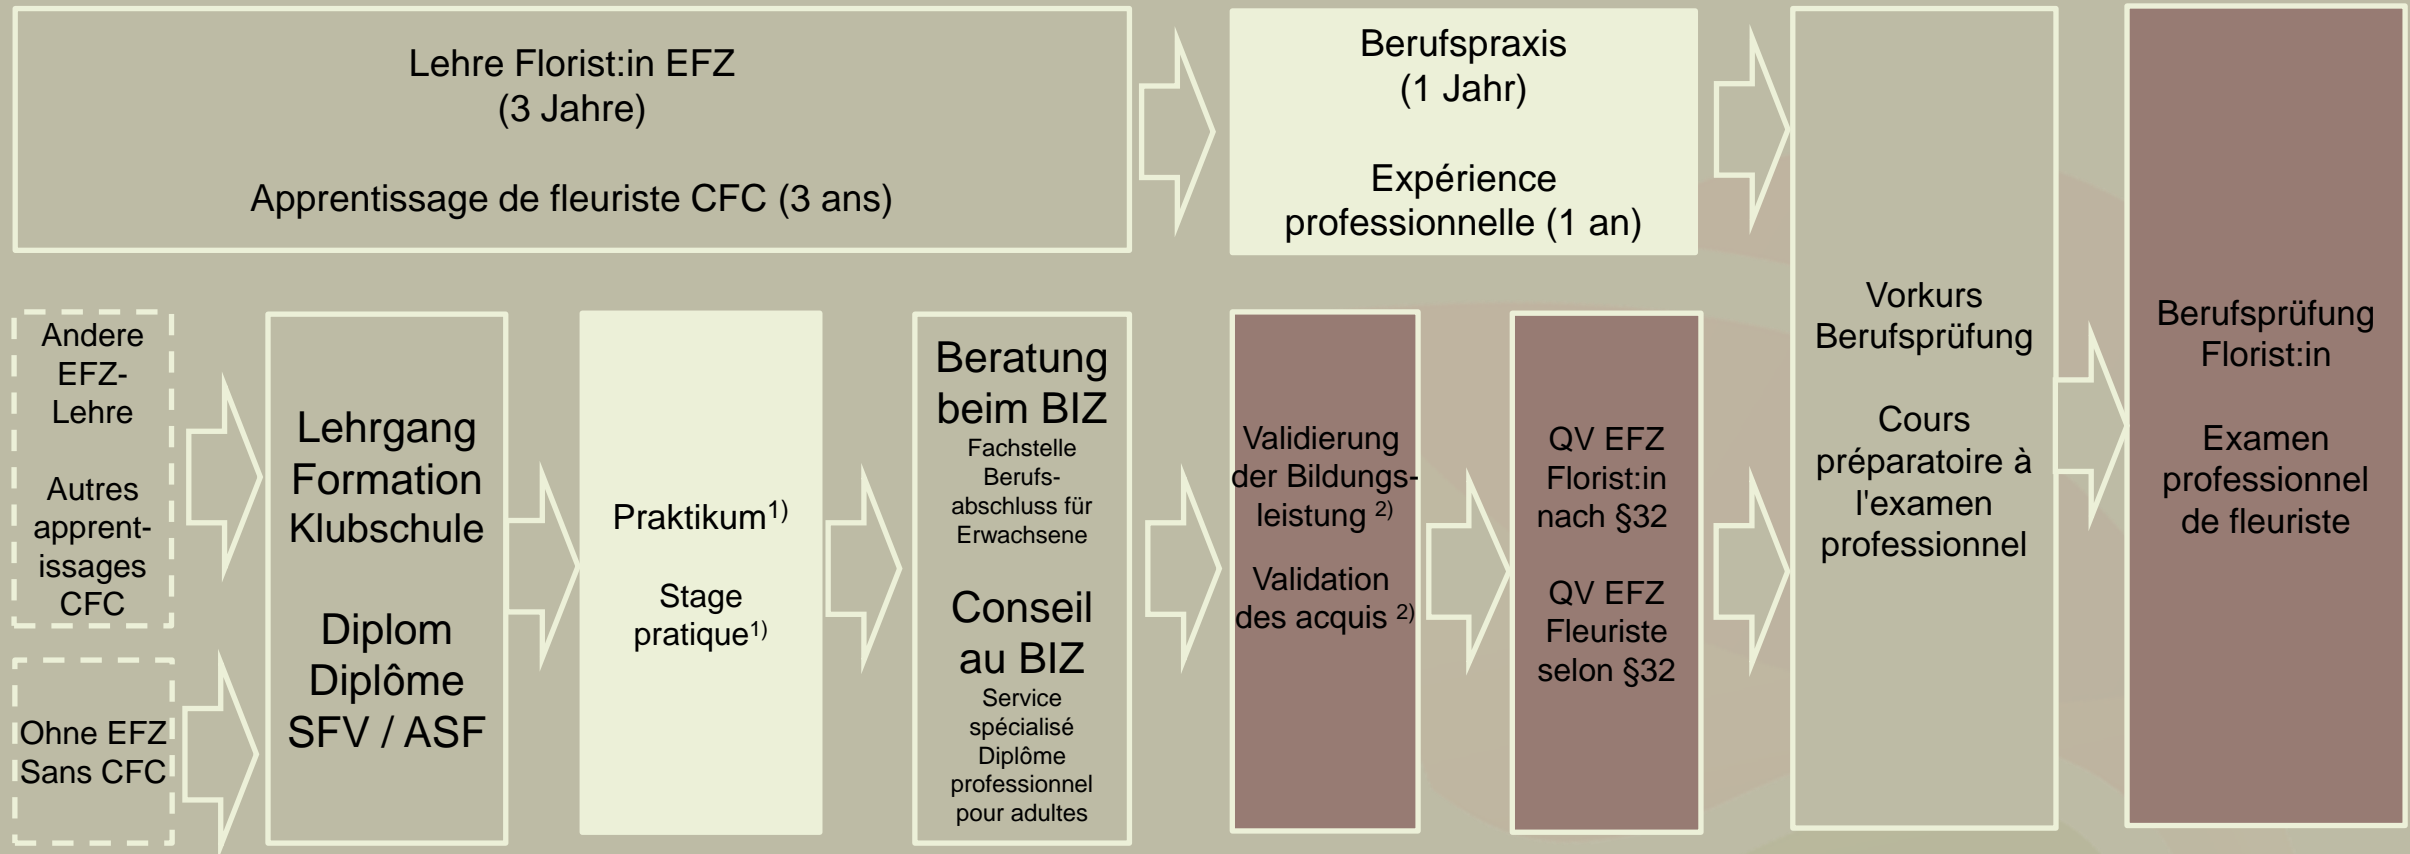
Lehre Florist:in EFZ
(3 Jahre)

Apprentissage de fleuriste CFC (3 ans)

Berufspraxis
(1 Jahr)

Expérience professionnelle (1 an)

Vorkurs Berufsprüfung

Cours préparatoire à l'examen professionnel

Berufsprüfung Florist:in

Examen professionnel de fleuriste

Andere EFZ-Lehre

Autres apprentissages CFC

Ohne EFZ
Sans CFC

Lehrgang Formation Klubschule

Diplom Diplôme SFV / ASF

Praktikum$^{1)}$

Stage pratique$^{1)}$

Beratung beim BIZ
Fachstelle Berufsabschluss für Erwachsene

Conseil au BIZ
Service spécialisé Diplôme professionnel pour adultes

Validierung der Bildungsleistung $^{2)}$

Validation des acquis $^{2)}$

QV EFZ Florist:in nach §32

QV EFZ Fleuriste selon §32